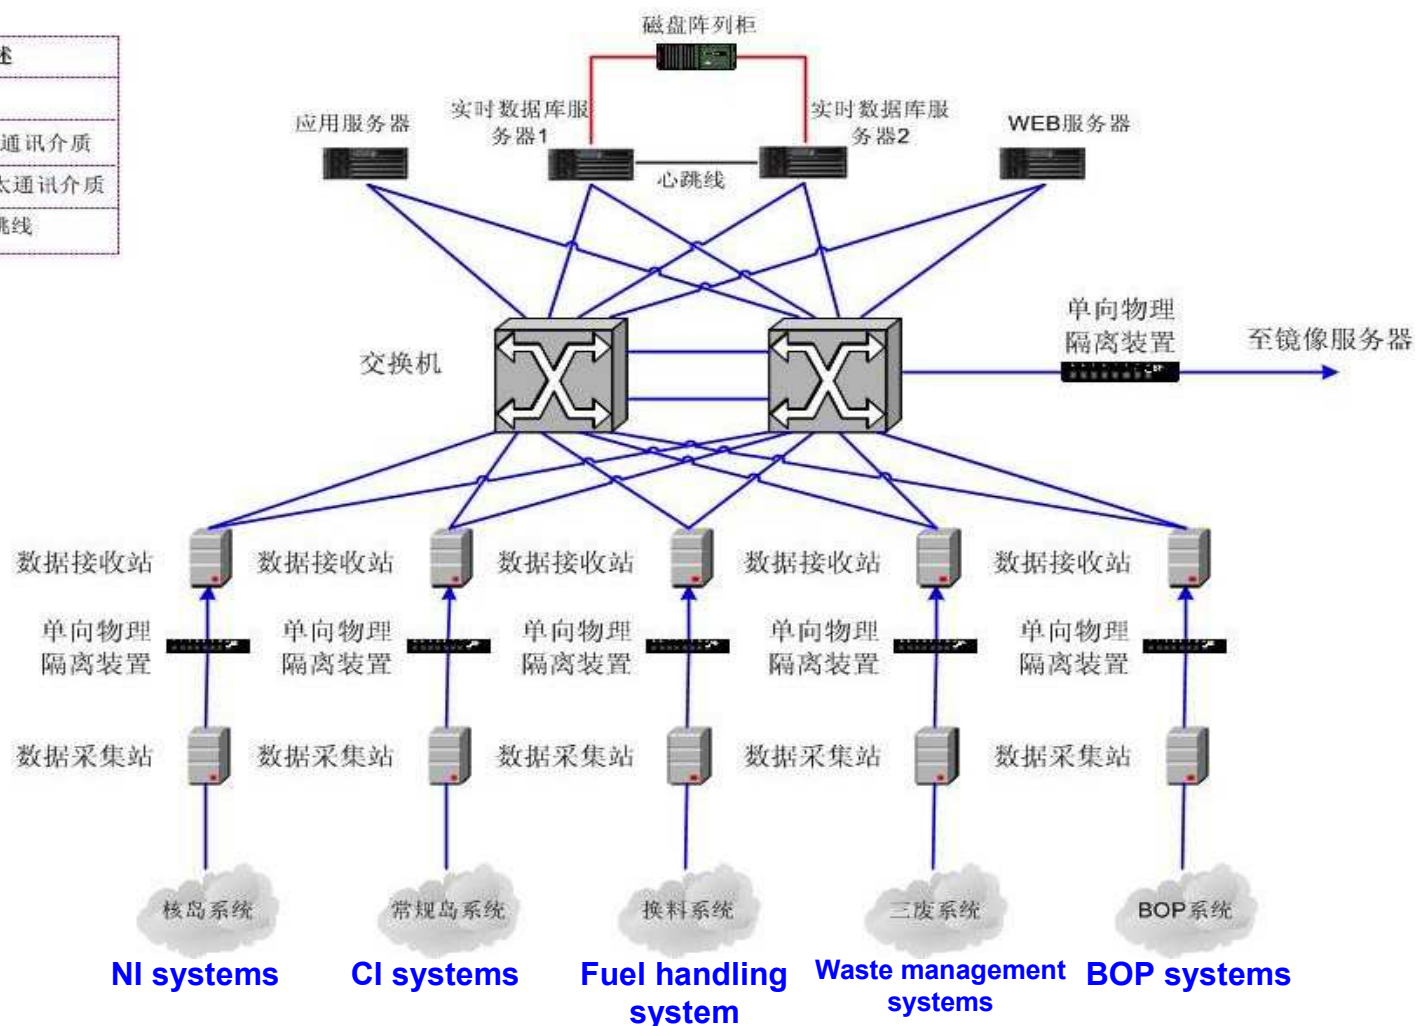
述

通讯介质
太通讯介质
跳线

磁盘阵列柜

应用服务器

实时数据库服务器1

实时数据库服务器2

WEB服务器

心跳线

交换机

单向物理隔离装置

至镜像服务器

数据接收站
数据接收站
数据接收站
数据接收站
数据接收站

单向物理隔离装置
单向物理隔离装置
单向物理隔离装置
单向物理隔离装置
单向物理隔离装置

数据采集站
数据采集站
数据采集站
数据采集站
数据采集站

核岛系统
常规岛系统
换料系统
三废系统
BOP系统

NI systems
CI systems
Fuel handling system
Waste management systems
BOP systems